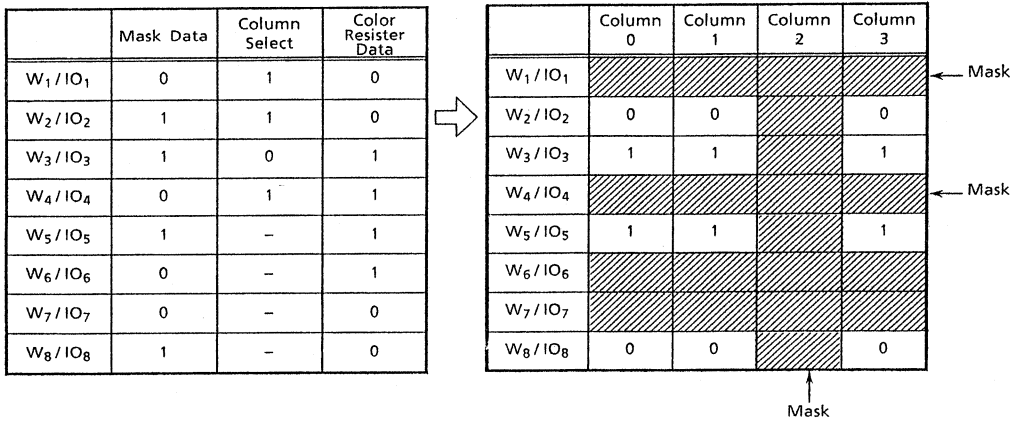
|  | Mask Data | Column Select | Color Resister Data |
|---|---|---|---|
| $W_1 / IO_1$ | 0 | 1 | 0 |
| $W_2 / IO_2$ | 1 | 1 | 0 |
| $W_3 / IO_3$ | 1 | 0 | 1 |
| $W_4 / IO_4$ | 0 | 1 | 1 |
| $W_5 / IO_5$ | 1 | – | 1 |
| $W_6 / IO_6$ | 0 | – | 1 |
| $W_7 / IO_7$ | 0 | – | 0 |
| $W_8 / IO_8$ | 1 | – | 0 |

|  | Column 0 | Column 1 | Column 2 | Column 3 |
|---|---|---|---|---|
| $W_1 / IO_1$ |  |  |  |  |
| $W_2 / IO_2$ | 0 | 0 |  | 0 |
| $W_3 / IO_3$ | 1 | 1 |  | 1 |
| $W_4 / IO_4$ |  |  |  |  |
| $W_5 / IO_5$ | 1 | 1 |  | 1 |
| $W_6 / IO_6$ |  |  |  |  |
| $W_7 / IO_7$ |  |  |  |  |
| $W_8 / IO_8$ | 0 | 0 |  | 0 |

Mask

Mask

Mask